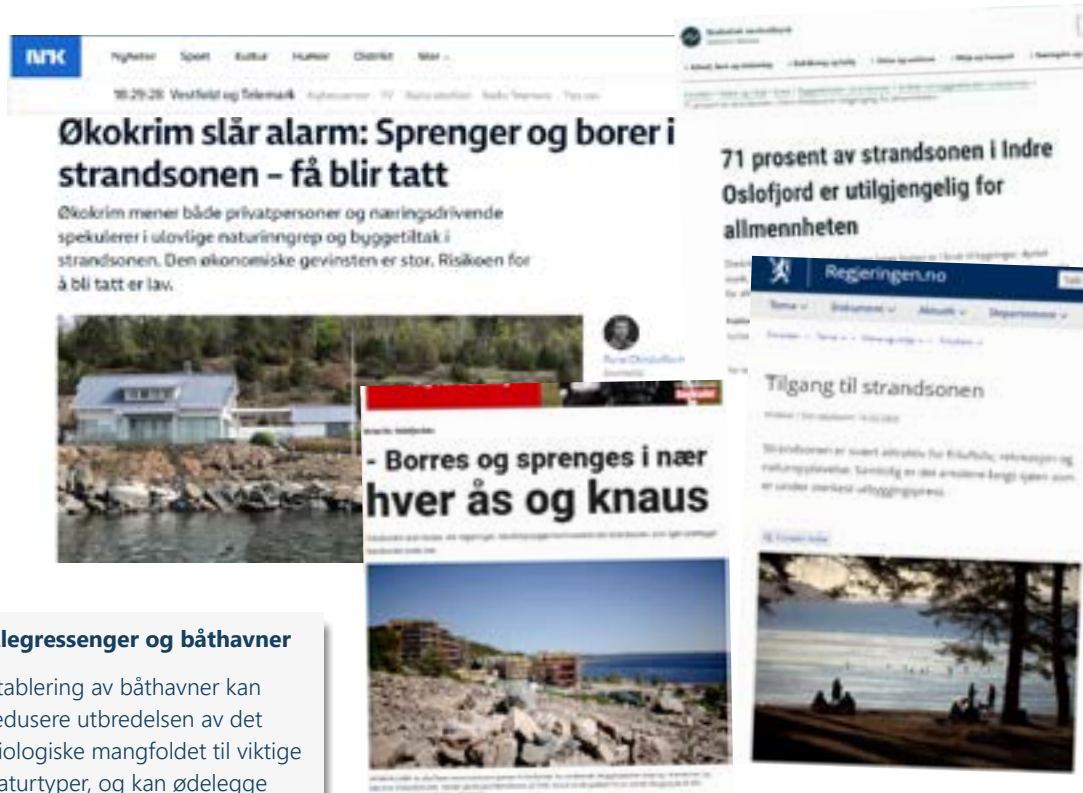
NRK Nyheter Sport Kultur Humor Distrikt Mer

18:29:26 Vestfold og Telemark

Økokrim slår alarm: Sprenger og borer i strandsonen – få blir tatt

Økokrim mener både privatpersoner og næringsdrivende spekulerer i ulovlige naturinngrep og byggetiltak i strandsonen. Den økonomiske gevinsten er stor. Risikoen for å bli tatt er lav.

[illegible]

71 prosent av strandsonen i Indre Oslofjord er utilgjengelig for allmennheten

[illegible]

Regjeringen.no

Tema Dokumenter Aktuelt Departementene

Tilgang til strandsonen

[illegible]

Strandsonen er svært attraktiv for friluftsliv, rekreasjon og naturopplevelse. Samtidig er det enkelte steder i strandsonen som er under sterkest utbyggingspress.

- Borres og sprenges i nær hver ås og knaus

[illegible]

legressenger og båthavner

tablering av båthavner kan redusere utbredelsen av det biologiske mangfoldet til viktige naturtyper, og kan ødelegge